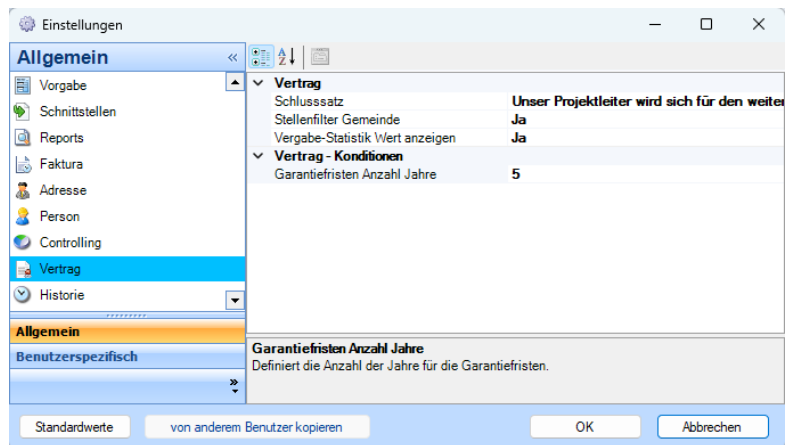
Einstellungen

Allgemein

Vorgabe
Schnittstellen
Reports
Faktura
Adresse
Person
Controlling
Vertrag
Historie

Allgemein
Benutzerspezifisch

Vertrag

| | |
|---|---|
| Schlusssatz | Unser Projektleiter wird sich für den weiter |
| Stellenfilter Gemeinde | Ja |
| Vergabe-Statistik Wert anzeigen | Ja |

Vertrag - Konditionen

| | |
|---|---|
| Garantiefristen Anzahl Jahre | 5 |

Garantiefristen Anzahl Jahre
Definiert die Anzahl der Jahre für die Garantiefristen.

Standardwerte
von anderem Benutzer kopieren
OK
Abbrechen